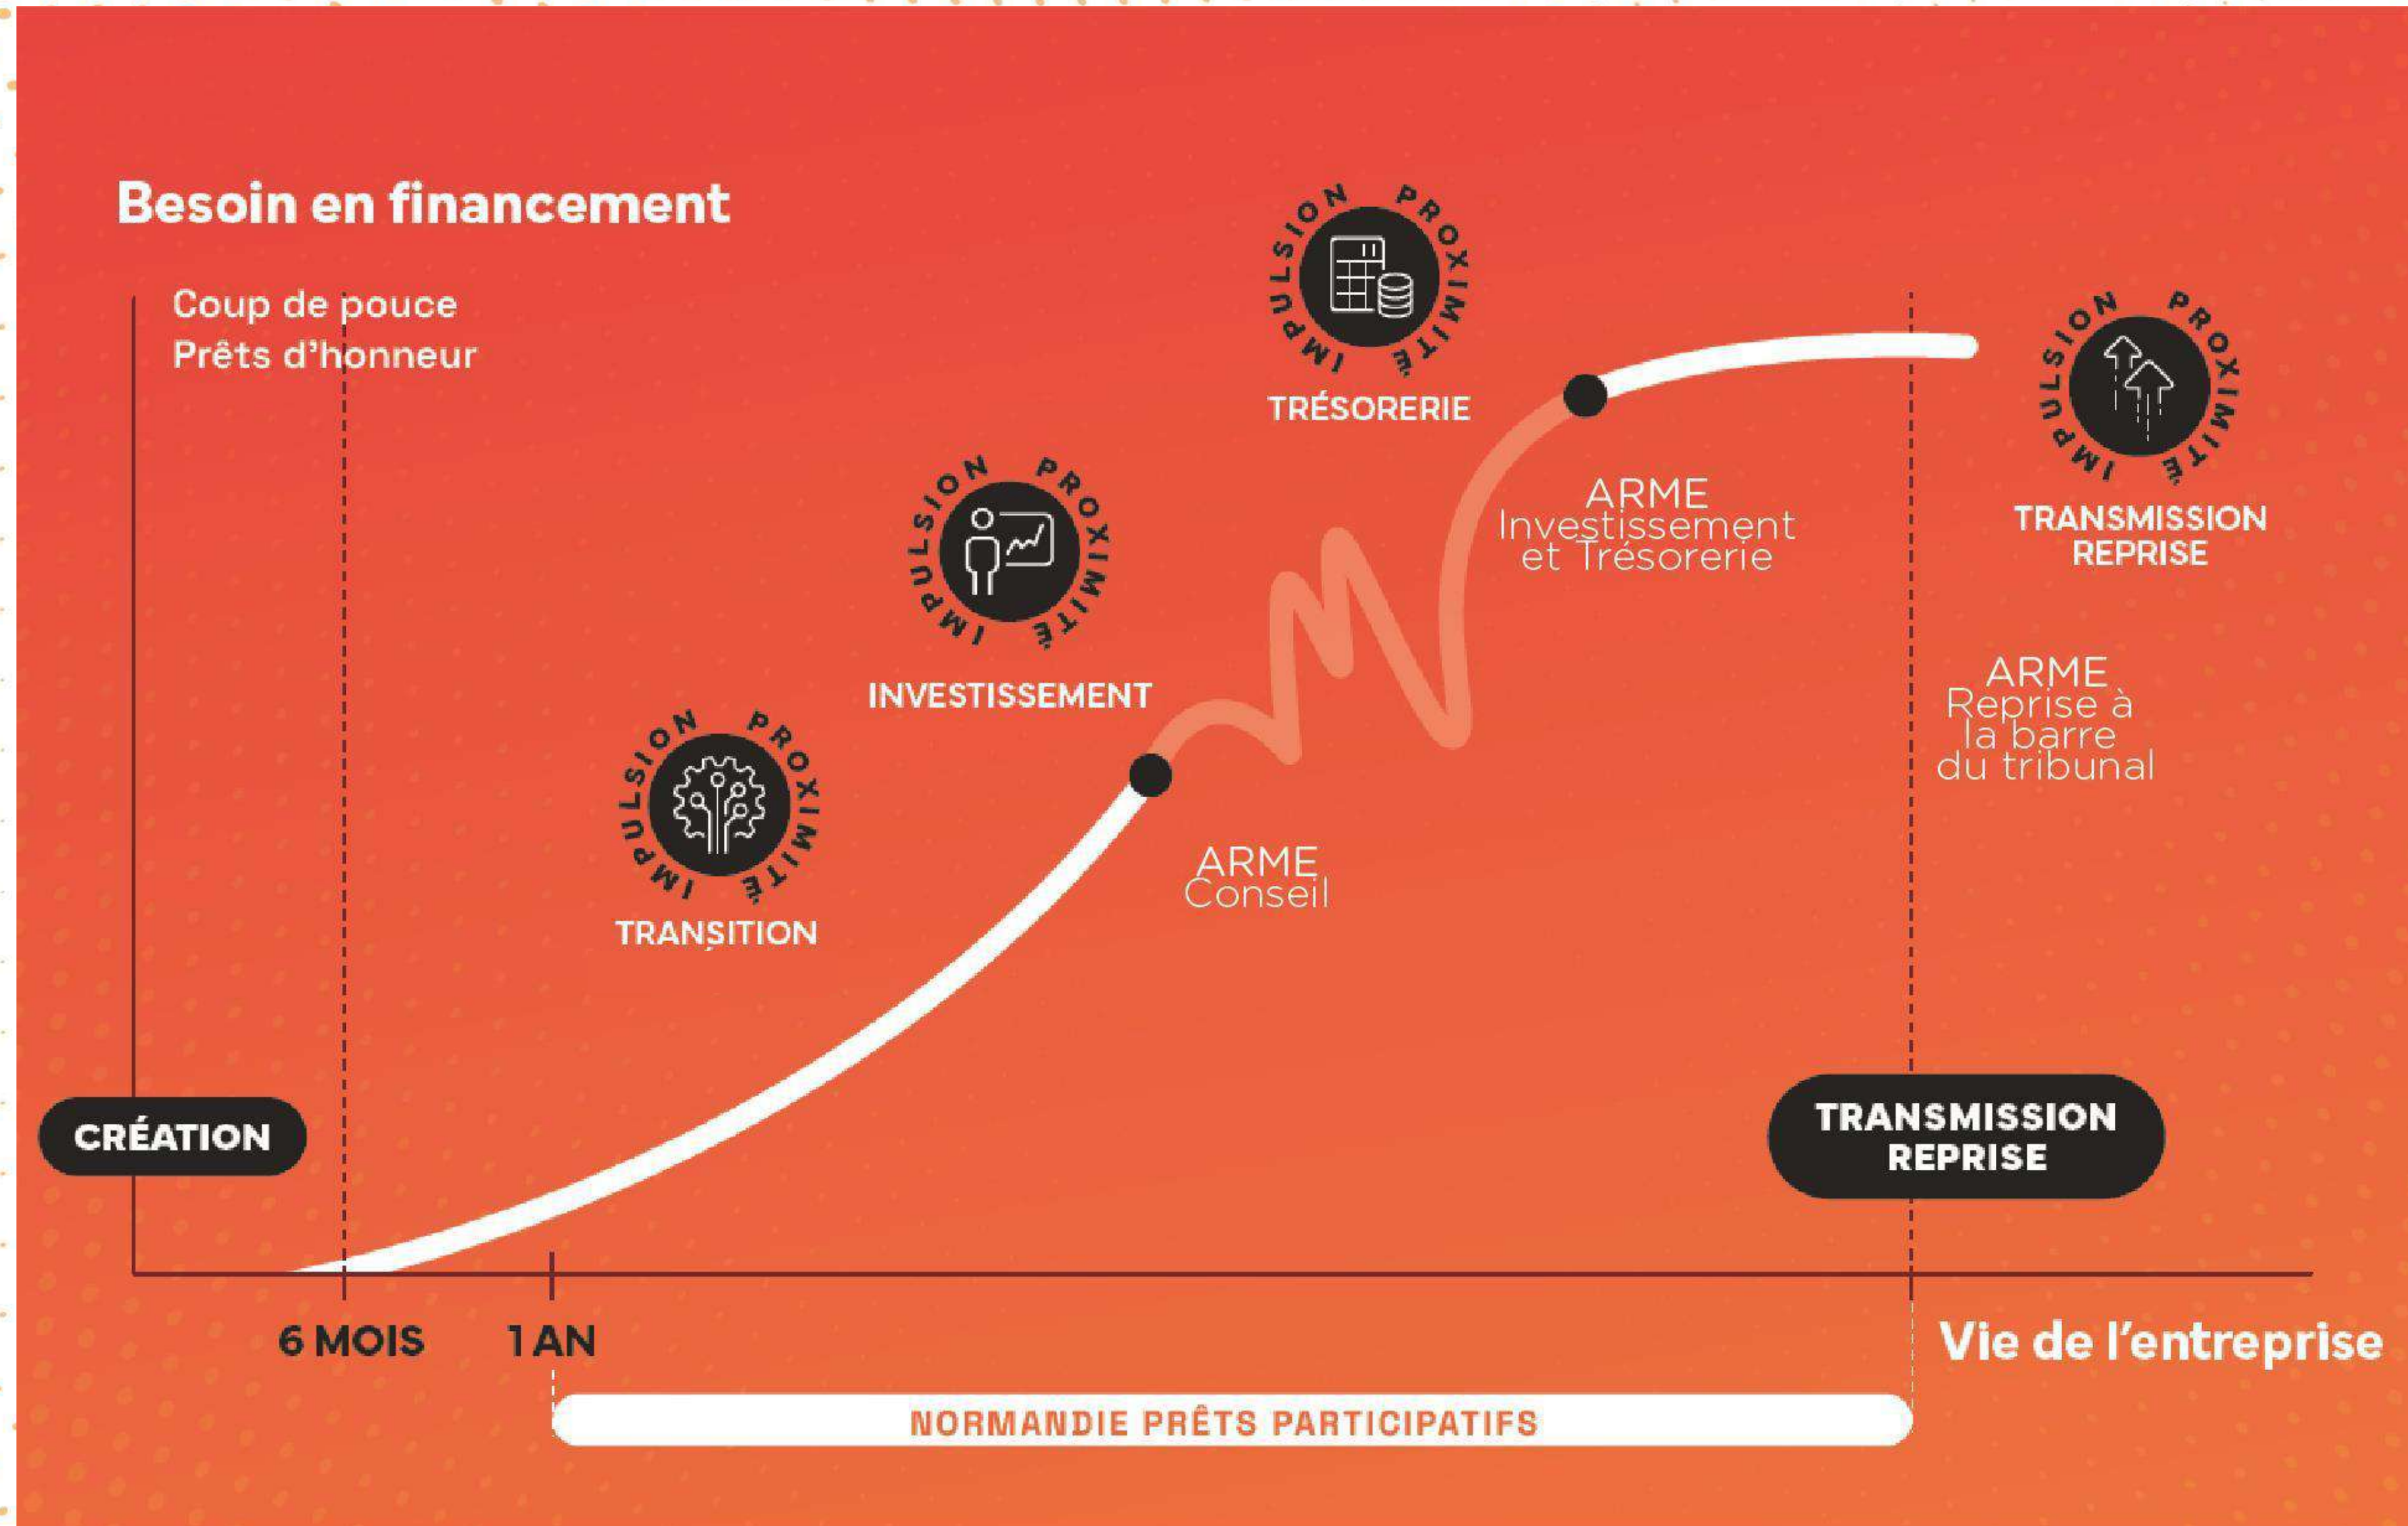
Besoin en financement

Coup de pouce
Prêts d'honneur

IMPULSION PROXIMITÉ
TRÉSORERIE

IMPULSION PROXIMITÉ
TRANSMISSION REPRISE

IMPULSION PROXIMITÉ
INVESTISSEMENT

ARME
Investissement et Trésorerie

IMPULSION PROXIMITÉ
TRANSITION

ARME
Conseil

ARME
Reprise à la barre du tribunal

CRÉATION

TRANSMISSION REPRISE

6 MOIS

1 AN

Vie de l'entreprise

NORMANDIE PRÊTS PARTICIPATIFS